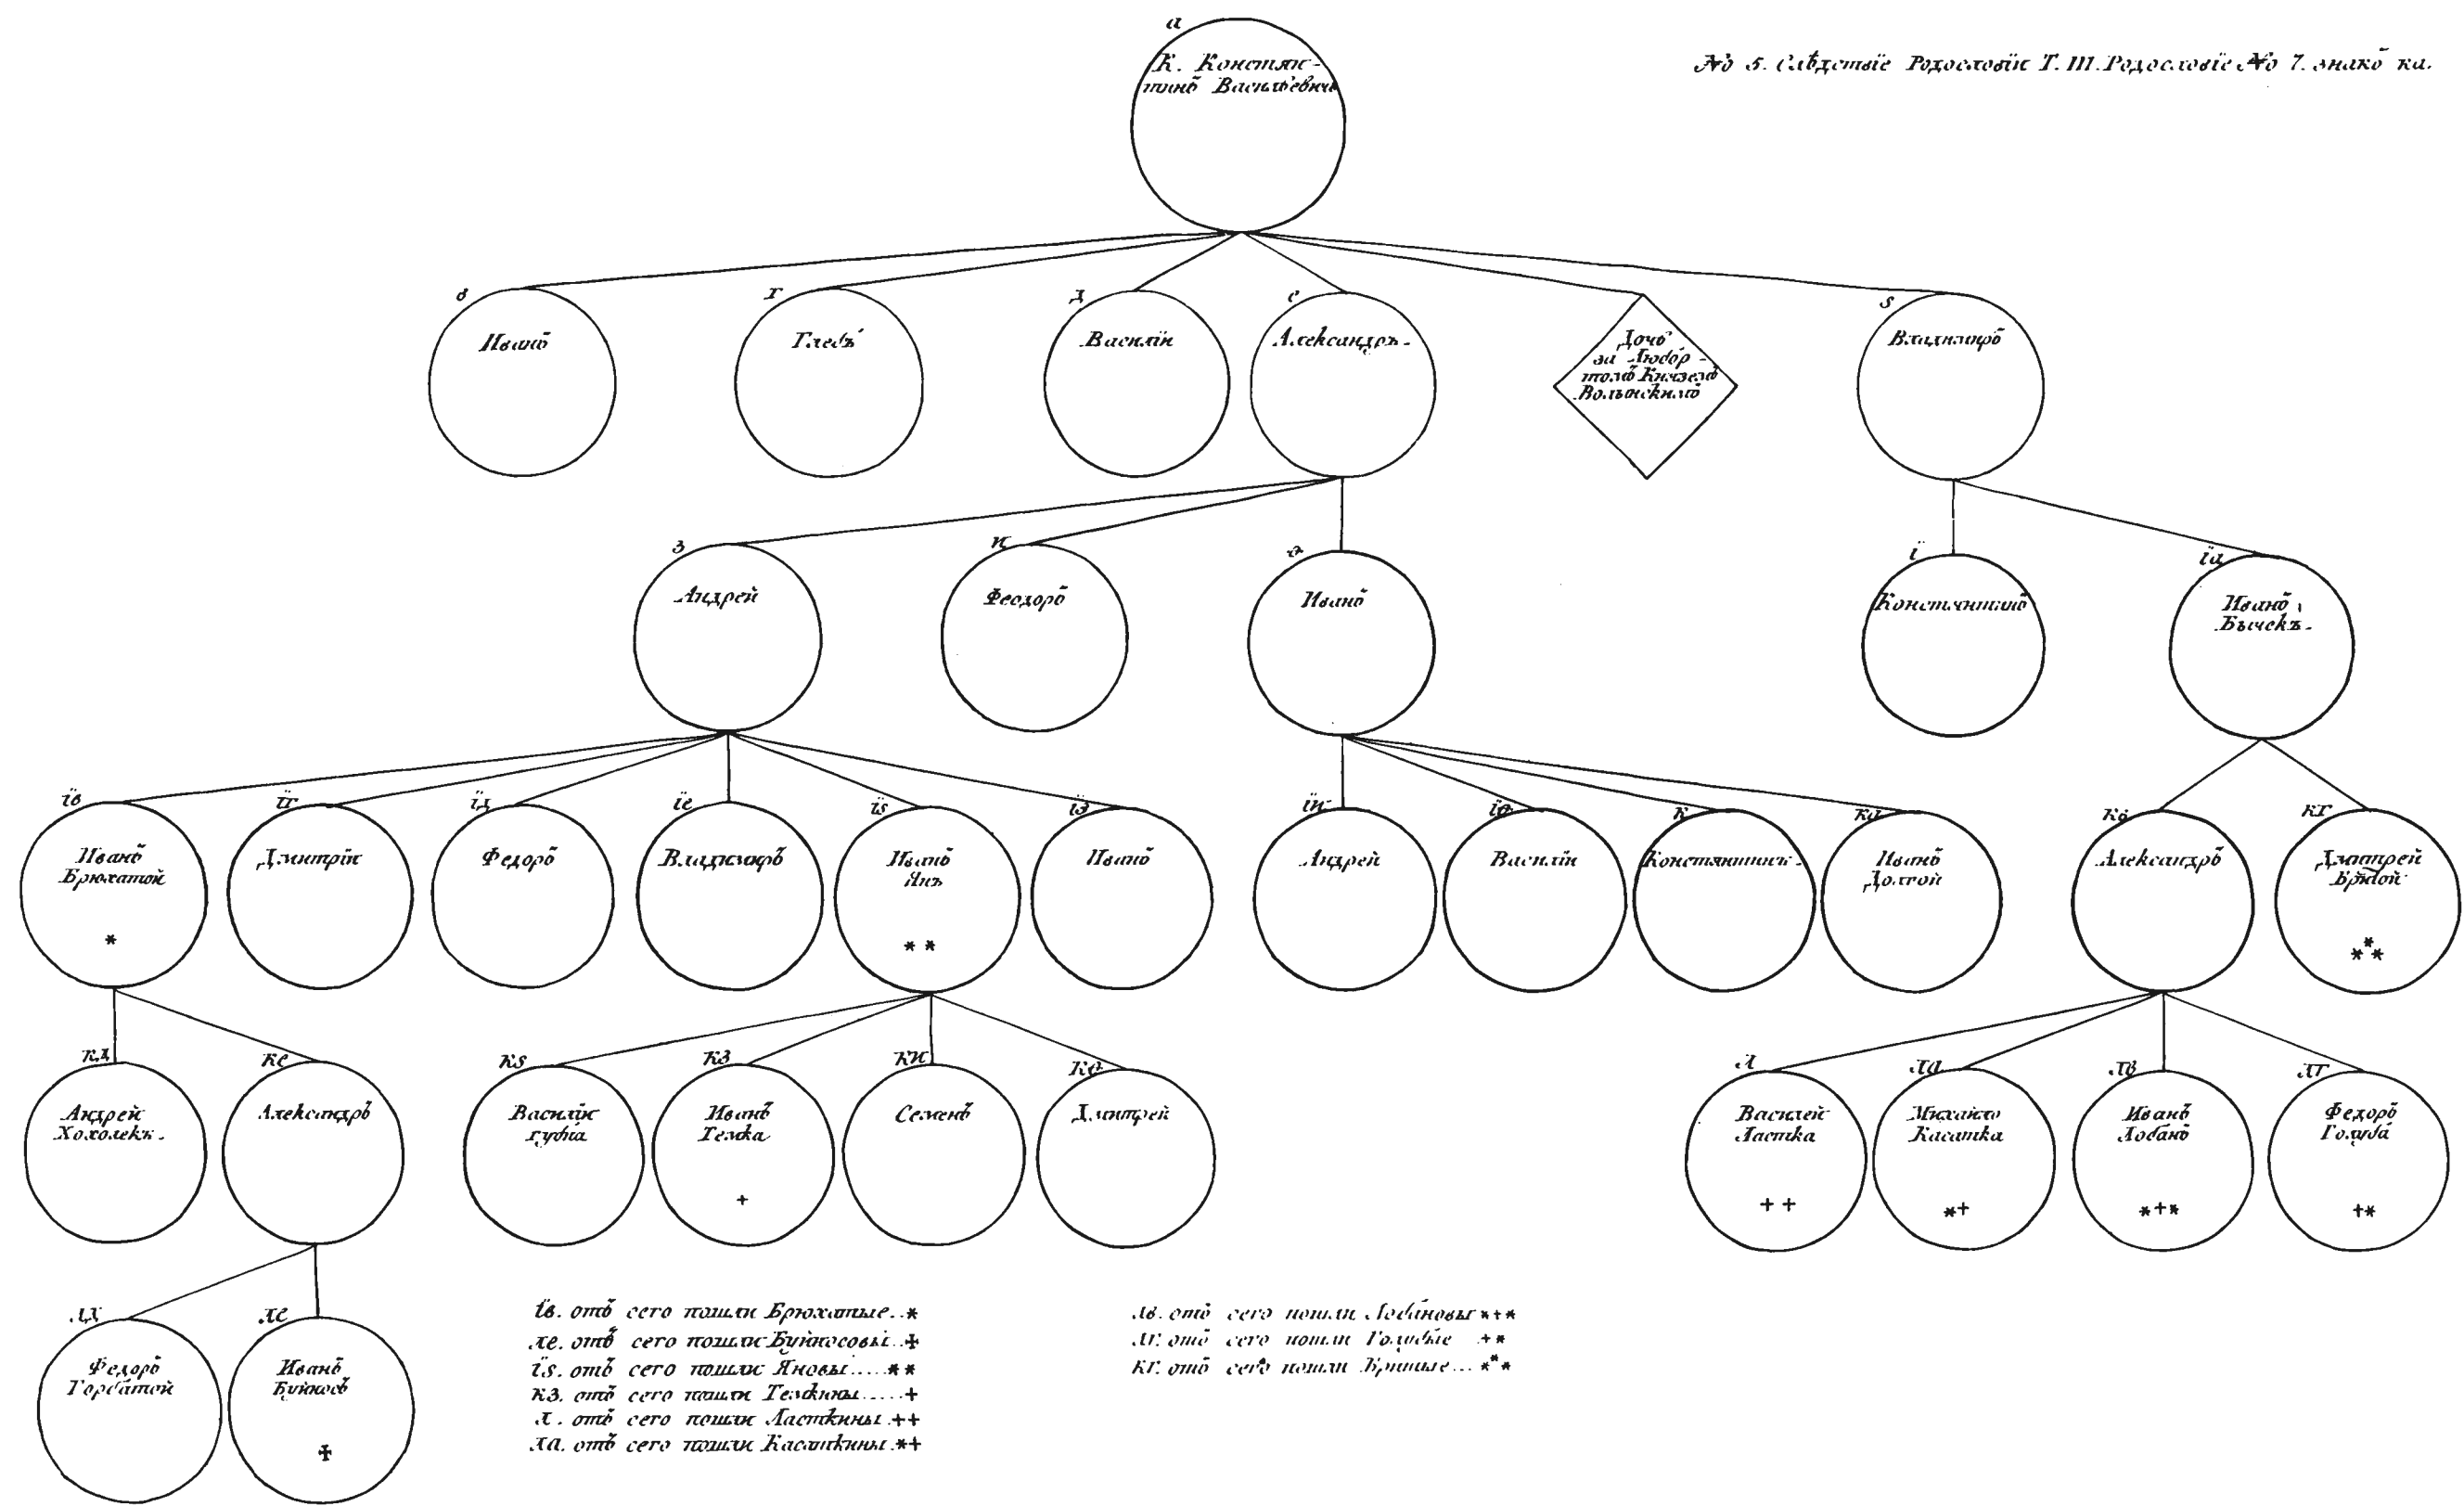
№ 5. Слѣдствие Родословия Т. III. Родословие № 7. знакѡ ка.

а
К. Константинъ Васильевичь

в
Иванъ

г
Глебъ

д
Василiи

е
Александръ

Дочь за Любортомъ Княземъ Волынскимъ

s
Владимiръ

з
Андреи

и
Феодоръ

ѳ
Иванъ

і
Константинъ

ia
Иванъ Бычекъ

ів
Иванъ Брюхатой
*

ir
Дмитрiи

ід
Федоръ

іе
Владимiръ

іs
Иванъ Янъ
**

із
Иванъ

іи
Андреи

іѳ
Василiи

к
Константинъ

ка
Иванъ Долгой

кв
Александръ

кг
Дмитрей Брюхой
**

кд
Андрей Хохолекъ

ке
Александръ

кs
Василiи Губка

кз
Иванъ Темка
+

ки
Семенъ

кѳ
Дмитрей

л
Василей Ластка
++

ла
Михайло Касатка
*+

лв
Иванъ Лобанъ
*+*

лг
Федоръ Голуба
+*

лд
Федоръ Горбатой

ле
Иванъ Буйносъ
✝

ів. отъ сего пошли Брюхатые..*
ле. отъ сего пошли Буйносовы..✝
іs. отъ сего пошли Яновы.....**
кз. отъ сего пошли Темкины.....+
л. отъ сего пошли Ласткины.++
ла. отъ сего пошли Касаткины.*+

лв. отъ сего пошли Лобановы *+*
лг. отъ сего пошли Голубые +*
кг. отъ сего пошли Брюхие... **